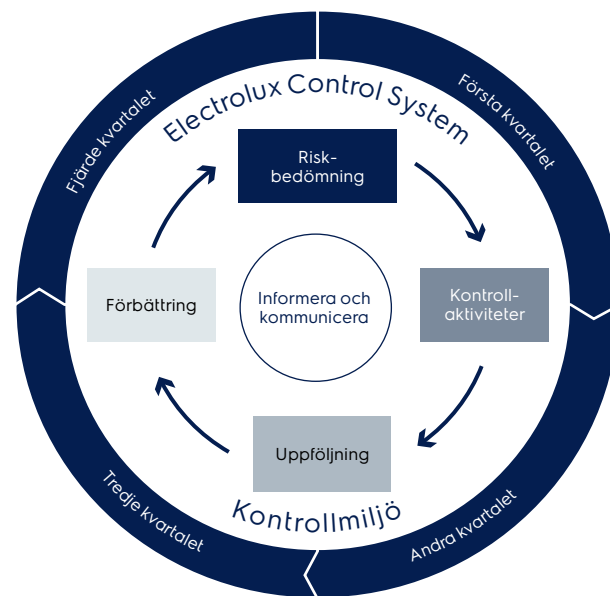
Fjärde kvartalet

Första kvartalet

Electrolux Control System

Riskbedömning

Förbättring

Informera och kommunicera

Kontrollaktiviteter

Uppföljning

Kontrollmiljö

Tredje kvartalet

Andra kvartalet